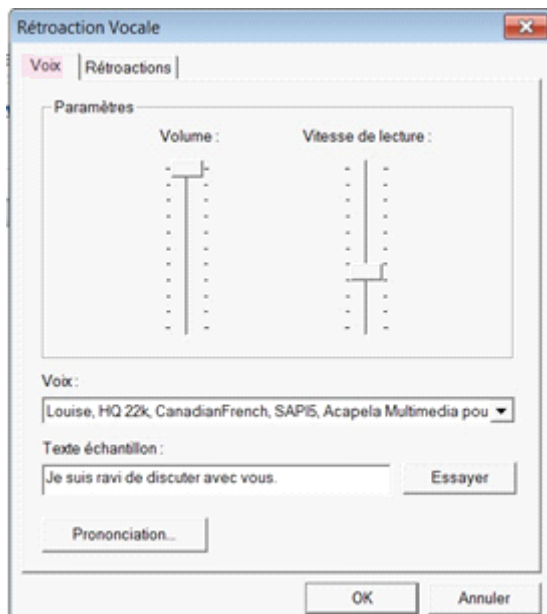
Rétroaction Vocale

Voix | Rétroactions

Paramètres

Volume :

Vitesse de lecture :

Voix :

Louise, HQ 22k, CanadianFrench, SAPI5, Acapela Multimedia pou

Texte échantillon :

Je suis ravi de discuter avec vous.

Essayer

Prononciation...

OK

Annuler